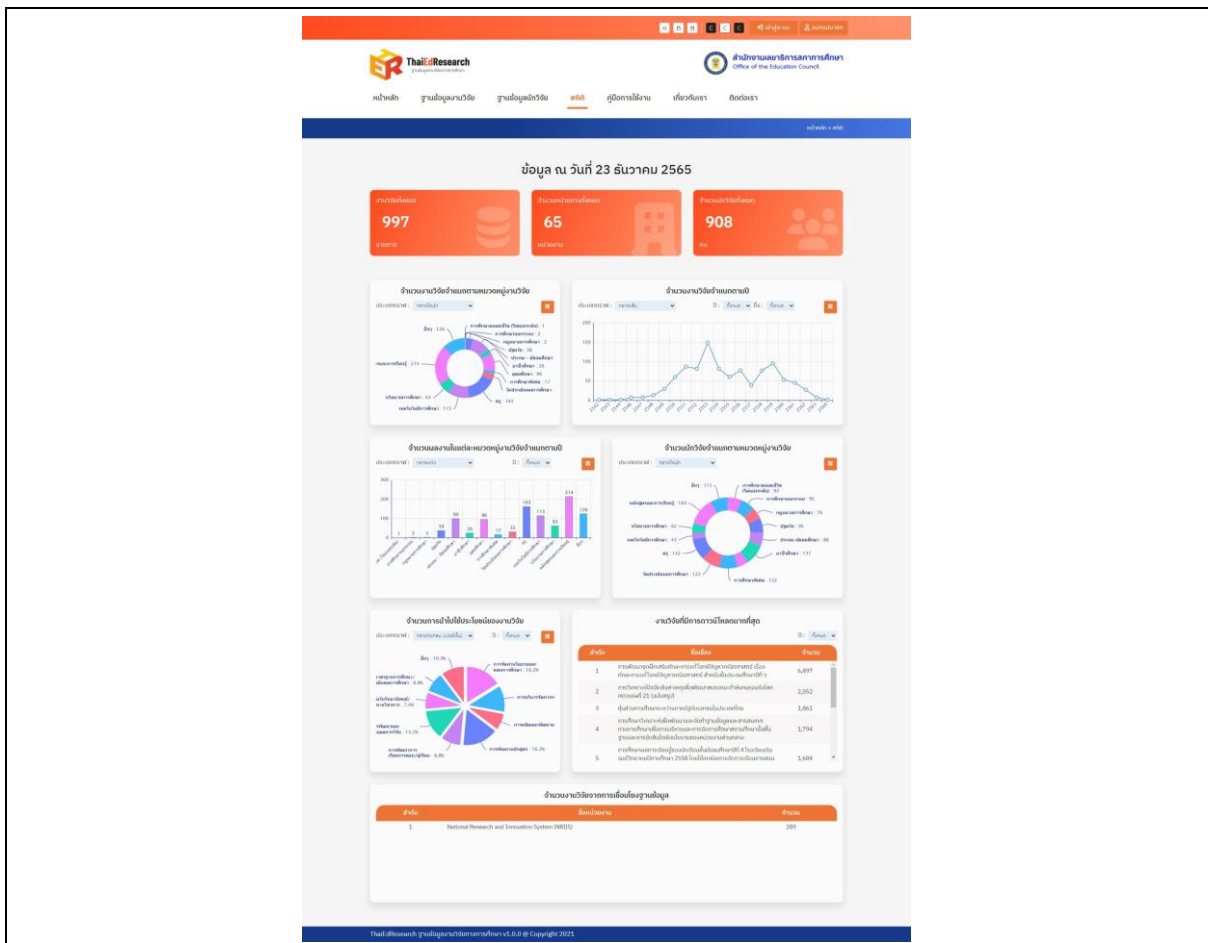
ก ก ก C C C เข้าสู่ระบบ สมัครสมาชิก

ThaiEdResearch

สำนักงานเลขาธิการสภาการศึกษา
Office of the Education Council

หน้าหลัก ฐานข้อมูลงานวิจัย ฐานข้อมูลนักวิจัย สถิติ คู่มือการใช้งาน เกี่ยวกับเรา ติดต่อเรา

หน้าหลัก > สถิติ

ข้อมูล ณ วันที่ 23 ธันวาคม 2565

งานวิจัยทั้งหมด
997
รายการ

จำนวนหน่วยงานทั้งหมด
65
หน่วยงาน

จำนวนนักวิจัยทั้งหมด
908
คน

จำนวนงานวิจัยจำแนกตามหมวดหมู่งานวิจัย

จำนวนงานวิจัยจำแนกตามปี

จำนวนผลงานในแต่ละหมวดหมู่งานวิจัยจำแนกตามปี

จำนวนนักวิจัยจำแนกตามหมวดหมู่งานวิจัย

จำนวนการนำไปใช้ประโยชน์ของงานวิจัย

งานวิจัยที่มีการดาวน์โหลดมากที่สุด

| ลำดับ | ชื่อเรื่อง | จำนวน |
|---|---|---|
| 1 | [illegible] | 6,897 |
| 2 | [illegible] | 2,052 |
| 3 | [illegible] | 1,861 |
| 4 | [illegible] | 1,794 |
| 5 | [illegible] | 1,684 |

จำนวนงานวิจัยจากการเชื่อมโยงฐานข้อมูล

| ลำดับ | ชื่อหน่วยงาน | จำนวน |
|---|---|---|
| 1 | National Research and Innovation System (NRIIS) | 289 |

ThaiEdResearch ฐานข้อมูลงานวิจัยทางการศึกษา v1.0.0 @ Copyright 2021